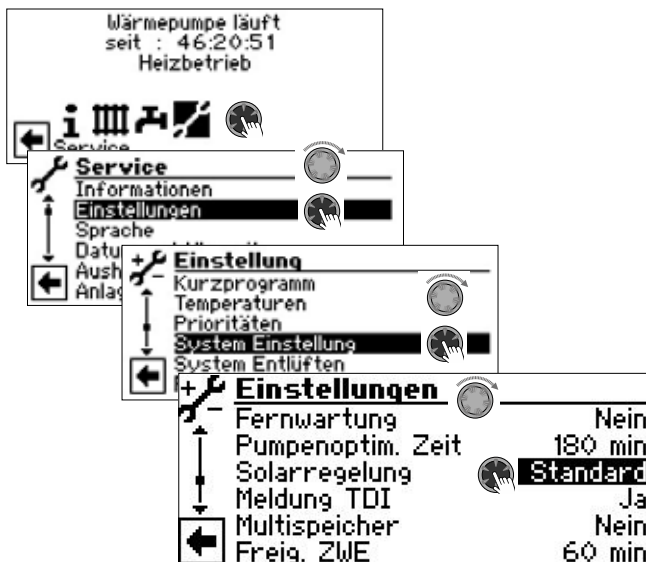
Wärmepumpe läuft
seit : 46:20:51
Heizbetrieb

Service

Service
Informationen
Einstellungen
Sprache
Datu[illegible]
Aush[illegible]
Anla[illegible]

Einstellung
Kurzprogramm
Temperaturen
Prioritäten
System Einstellung
System Entlüften

Einstellungen
| | |
|---|---|
| Fernwartung | Nein |
| Pumpenoptim. Zeit | 180 min |
| Solarregelung | Standard |
| Meldung TDI | Ja |
| Multispeicher | Nein |
| Freig. ZWE | 60 min |